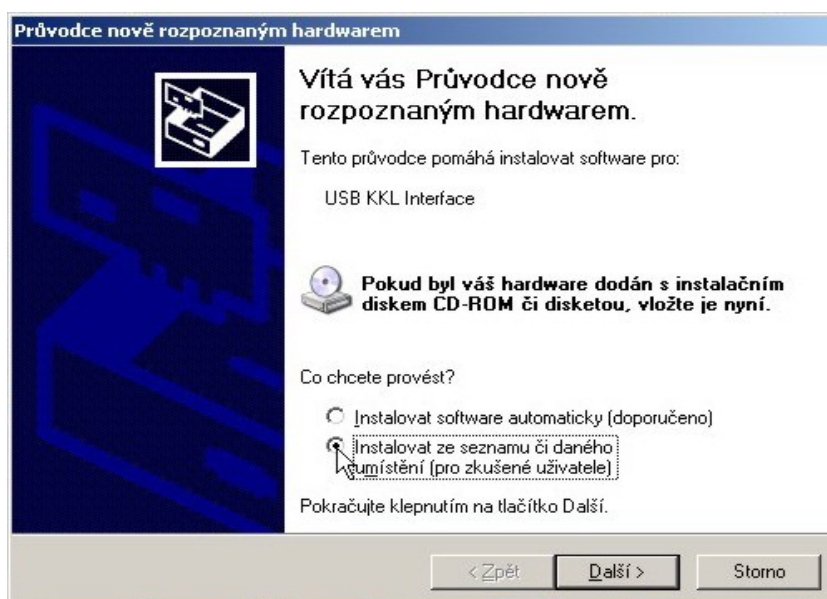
Průvodce nově rozpoznaným hardwarem

Vítá vás Průvodce nově rozpoznaným hardwarem.

Tento průvodce pomáhá instalovat software pro:

USB KKL Interface

Pokud byl váš hardware dodán s instalačním diskem CD-ROM či disketou, vložte je nyní.

Co chcete provést?

Instalovat software automaticky (doporučeno)

Instalovat ze seznamu či daného umístění (pro zkušené uživatele)

Pokračujte klepnutím na tlačítko Další.

< Zpět

Další >

Storno